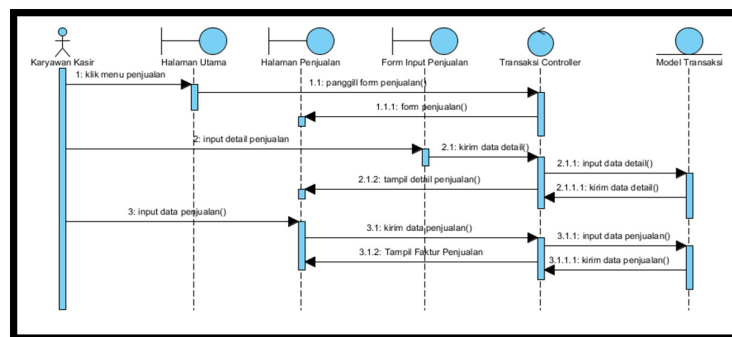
Karyawan Kasir
Halaman Utama
Halaman Penjualan
Form Input Penjualan
Transaksi Controller
Model Transaksi

1: klik menu penjualan
1.1: panggill form penjualan()
1.1.1: form penjualan()
2: input detail penjualan
2.1: kirim data detail()
2.1.1: input data detail()
2.1.1.1: kirim data detail()
2.1.2: tampil detail penjualan()
3: input data penjualan()
3.1: kirim data penjualan()
3.1.1: input data penjualan()
3.1.2: Tampil Faktur Penjualan
3.1.1.1: kirim data penjualan()